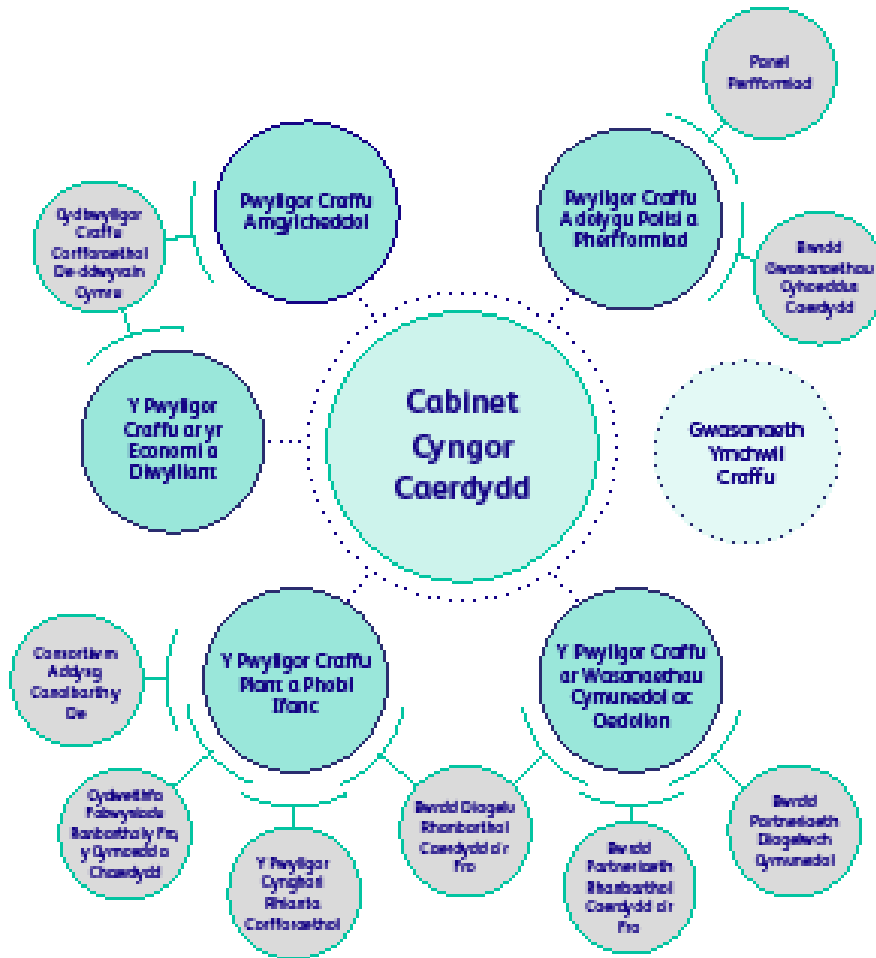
Cabinet Cyngor Caerdydd

Pwyllgor Craffu Amgylcheddol

Pwyllgor Craffu Adolygu Polisi a Pherfformiad

Panel Perfformiad

Bwrdd Gwasanaethau Cyhoeddus Caerdydd

Gwasanaeth Ymchwil Craffu

Cydbwyllgor Craffu Corfforaethol De-ddwyrain Cymru

Y Pwyllgor Craffu ar yr Economi a Diwylliant

Y Pwyllgor Craffu Plant a Phobl Ifanc

Consortiwm Addysg Canolbarth y De

Cydweithio Rhanbarthol y Fro, y Gymoedd a Chaerdydd

Y Pwyllgor Cynghori Rhianta Corfforaethol

Bwrdd Diogelu Rhanbarthol Caerdydd a'r Fro

Y Pwyllgor Craffu ar Wasanaethau Cymunedol ac Oedolion

Bwrdd Partneriaeth Rhanbarthol Caerdydd a'r Fro

Bwrdd Partneriaeth Diogelwch Cymunedol